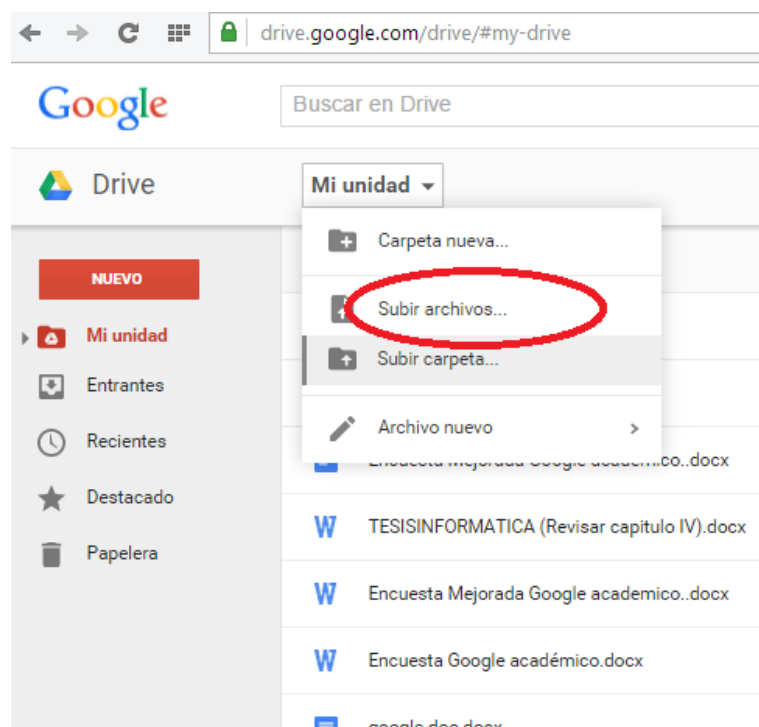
drive.google.com/drive/#my-drive

Google

Buscar en Drive

Drive

Mi unidad

Carpeta nueva...

Subir archivos...

Subir carpeta...

Archivo nuevo

NUEVO

Mi unidad

Entrantes

Recientes

Destacado

Papelera

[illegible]co..docx

W TESISINFORMATICA (Revisar capitulo IV).docx

W Encuesta Mejorada Google academico..docx

W Encuesta Google académico.docx

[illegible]